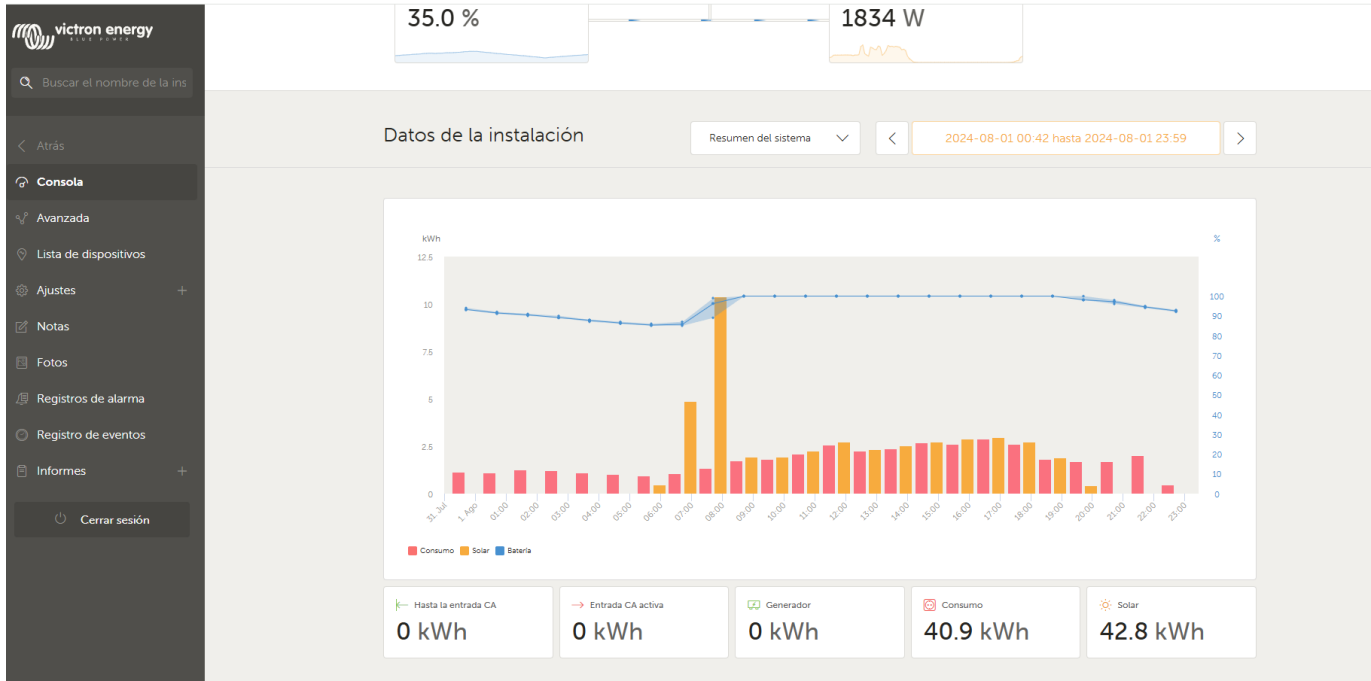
victron energy
BLUE POWER

Buscar el nombre de la ins

Atrás
Consola
Avanzada
Lista de dispositivos
Ajustes +
Notas
Fotos
Registros de alarma
Registro de eventos
Informes +
Cerrar sesión

35.0 %
1834 W

Datos de la instalación
Resumen del sistema
2024-08-01 00:42 hasta 2024-08-01 23:59

kWh
%
12.5
10
7.5
5
2.5
0
100
90
80
70
60
50
40
30
20
10
0
31. Jul
1. Ago
01:00
02:00
03:00
04:00
05:00
06:00
07:00
08:00
09:00
10:00
11:00
12:00
13:00
14:00
15:00
16:00
17:00
18:00
19:00
20:00
21:00
22:00
23:00

Consumo
Solar
Batería

Hasta la entrada CA
0 kWh
Entrada CA activa
0 kWh
Generador
0 kWh
Consumo
40.9 kWh
Solar
42.8 kWh